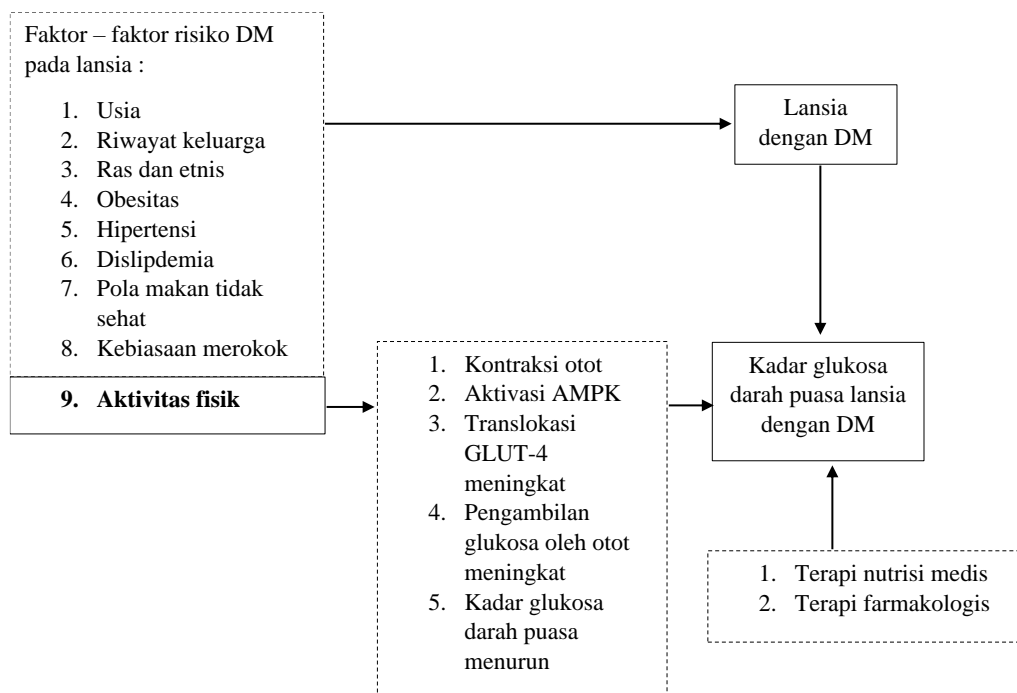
Faktor – faktor risiko DM pada lansia :

1. Usia
2. Riwayat keluarga
3. Ras dan etnis
4. Obesitas
5. Hipertensi
6. Dislipdemia
7. Pola makan tidak sehat
8. Kebiasaan merokok

**9. Aktivitas fisik**

Lansia dengan DM

1. Kontraksi otot
2. Aktivasi AMPK
3. Translokasi GLUT-4 meningkat
4. Pengambilan glukosa oleh otot meningkat
5. Kadar glukosa darah puasa menurun

Kadar glukosa darah puasa lansia dengan DM

1. Terapi nutrisi medis
2. Terapi farmakologis